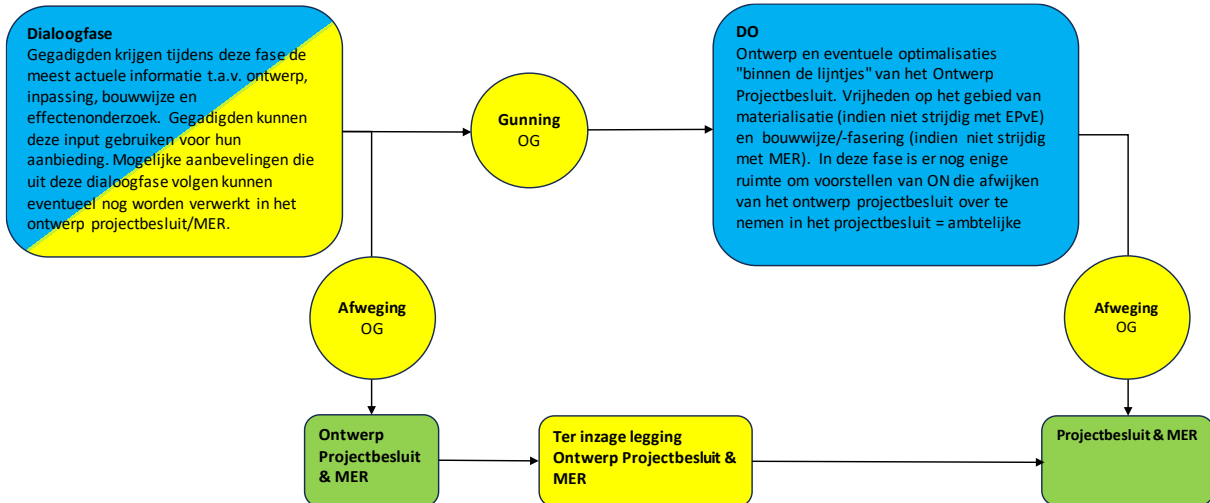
**Dialoogfase**
Gegadigden krijgen tijdens deze fase de meest actuele informatie t.a.v. ontwerp, inpassing, bouwwijze en effectenonderzoek. Gegadigden kunnen deze input gebruiken voor hun aanbieding. Mogelijke aanbevelingen die uit deze dialoogfase volgen kunnen eventueel nog worden verwerkt in het ontwerp projectbesluit/MER.

**Gunning**
OG

**DO**
Ontwerp en eventuele optimalisaties "binnen de lijntjes" van het Ontwerp Projectbesluit. Vrijheden op het gebied van materialisatie (indien niet strijdig met EPvE) en bouwwijze/-fasering (indien niet strijdig met MER). In deze fase is er nog enige ruimte om voorstellen van ON die afwijken van het ontwerp projectbesluit over te nemen in het projectbesluit = ambtelijke

**Afweging**
OG

**Afweging**
OG

**Ontwerp Projectbesluit & MER**

**Ter inzage legging Ontwerp Projectbesluit & MER**

**Projectbesluit & MER**